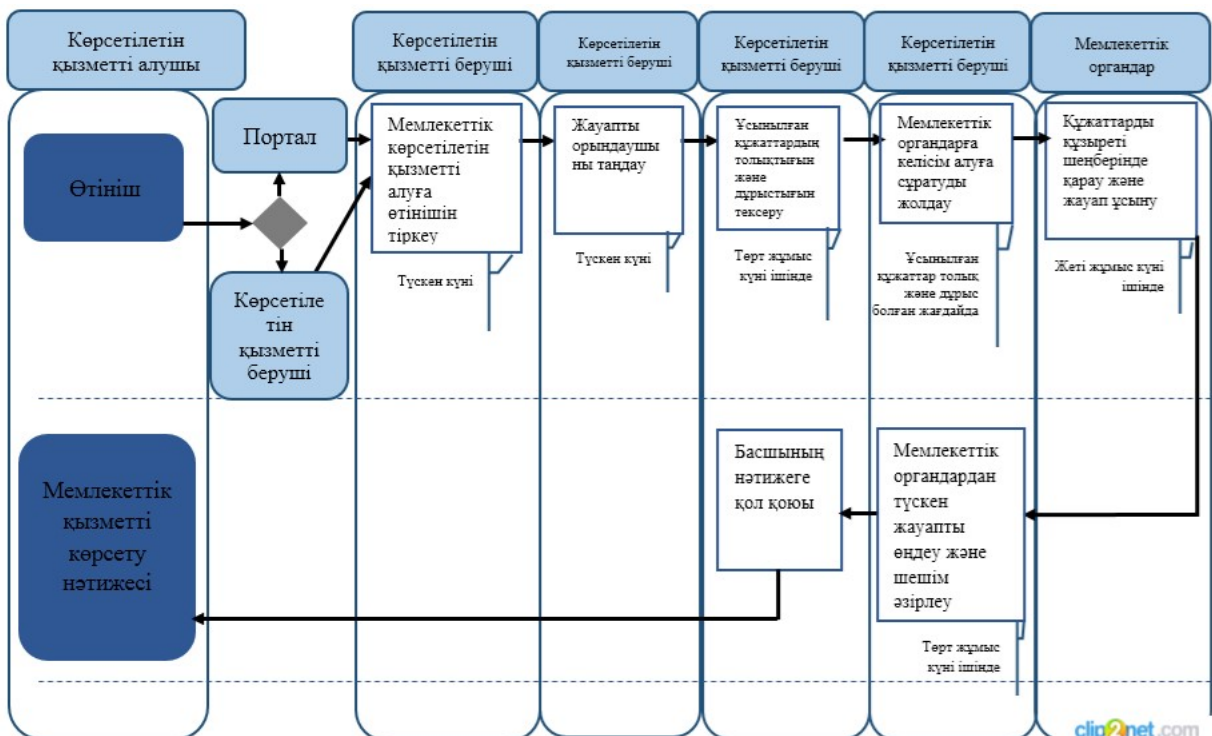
Көрсетілетін қызметті алушы

Көрсетілетін қызметті беруші

Көрсетілетін қызметті беруші

Көрсетілетін қызметті беруші

Көрсетілетін қызметті беруші

Мемлекеттік органдар

Өтініш

Портал

Көрсетілетін қызметті беруші

Мемлекеттік көрсетілетін қызметті алуға өтінішін тіркеу

Түскен күні

Жауапты орындаушыны таңдау

Түскен күні

Ұсынылған құжаттардың толықтығын және дұрыстығын тексеру

Төрт жұмыс күні ішінде

Мемлекеттік органдарға келісім алуға сұратуды жолдау

Ұсынылған құжаттар толық және дұрыс болған жағдайда

Құжаттарды құзыреті шеңберінде қарау және жауап ұсыну

Жеті жұмыс күні ішінде

Мемлекеттік қызметті көрсету нәтижесі

Басшының нәтижеге қол қоюы

Мемлекеттік органдардан түскен жауапты өңдеу және шешім әзірлеу

Төрт жұмыс күні ішінде

clip2net.com